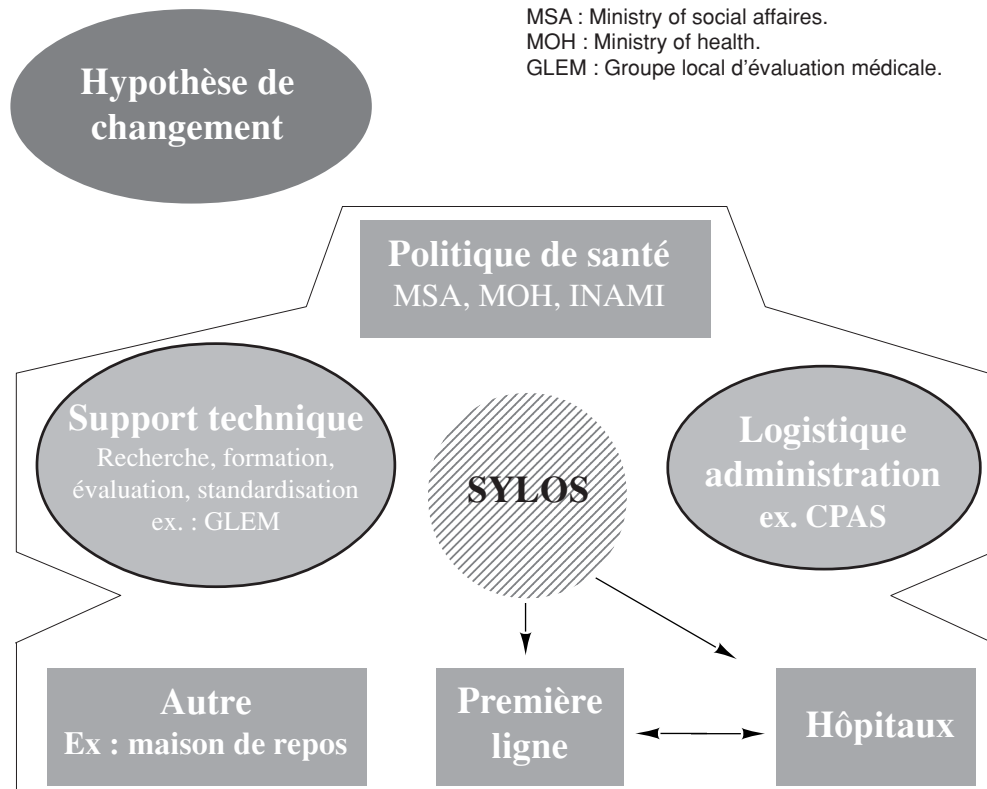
MSA : Ministry of social affaires.
MOH : Ministry of health.
GLEM : Groupe local d'évaluation médicale.

Hypothèse de changement

Politique de santé
MSA, MOH, INAMI

Support technique
Recherche, formation, évaluation, standardisation
ex. : GLEM

SYLOS

Logistique administration
ex. CPAS

Autre
Ex : maison de repos

Première ligne

Hôpitaux